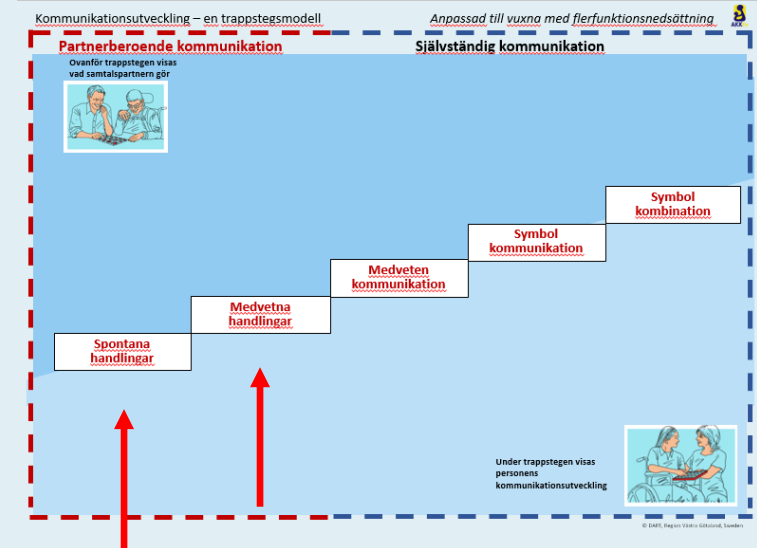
Kommunikationsutveckling – en trappstegsmodell

Anpassad till vuxna med flerfunktionsnedsättning

AKK

Partnerberoende kommunikation

Självständig kommunikation

Ovanför trappstegen visas vad samtalspartnern gör

Symbol kombination

Symbol kommunikation

Medveten kommunikation

Medvetna handlingar

Spontana handlingar

Under trappstegen visas personens kommunikationsutveckling

© DART, Region Västra Götaland, Sweden